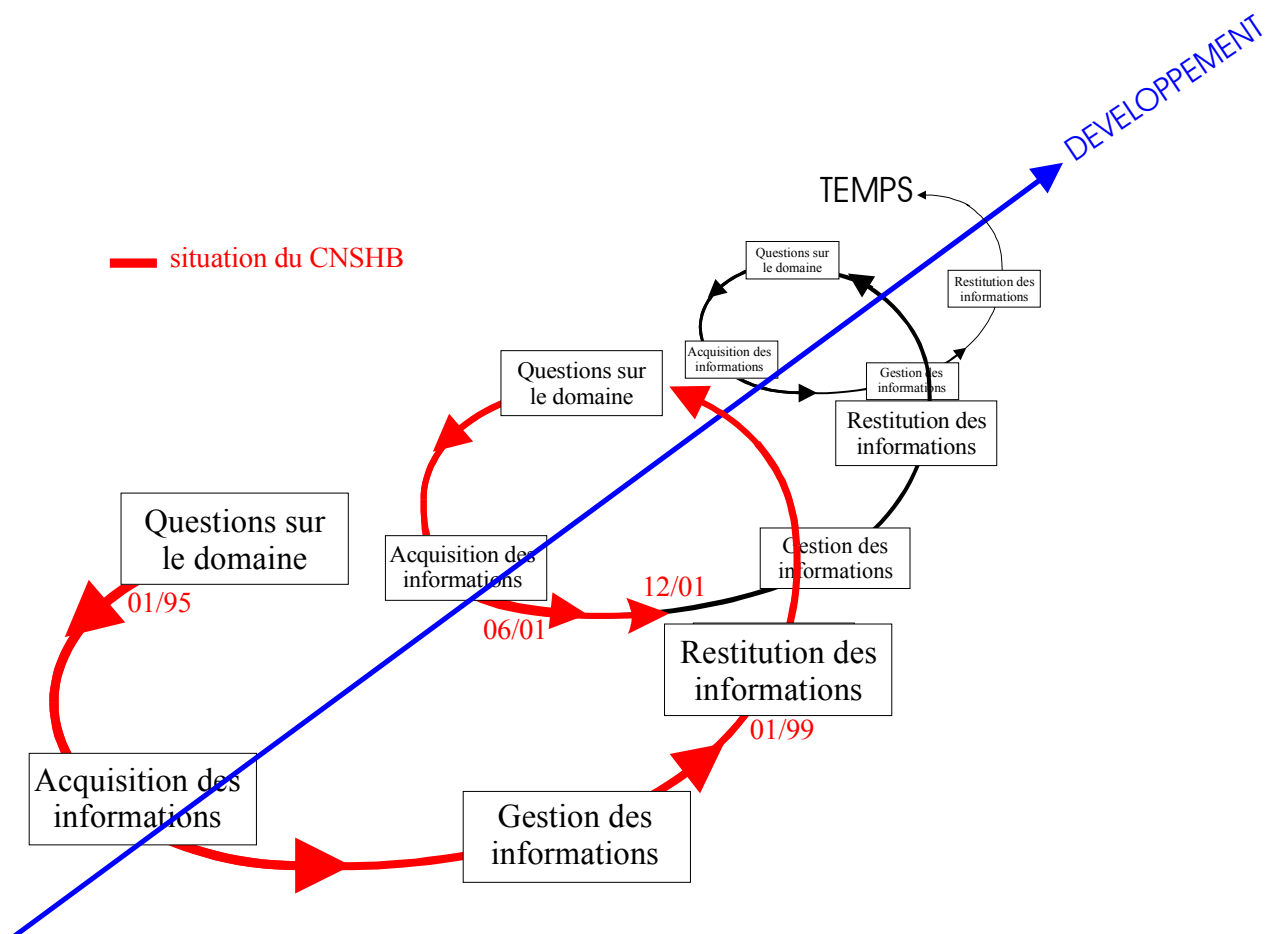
DEVELOPPEMENT

TEMPS

situation du CNSHB

Questions sur le domaine

Restitution des informations

Acquisition des informations

Gestion des informations

Questions sur le domaine

Restitution des informations

Acquisition des informations

Gestion des informations

12/01

06/01

Questions sur le domaine

01/95

Restitution des informations

01/99

Acquisition des informations

Gestion des informations